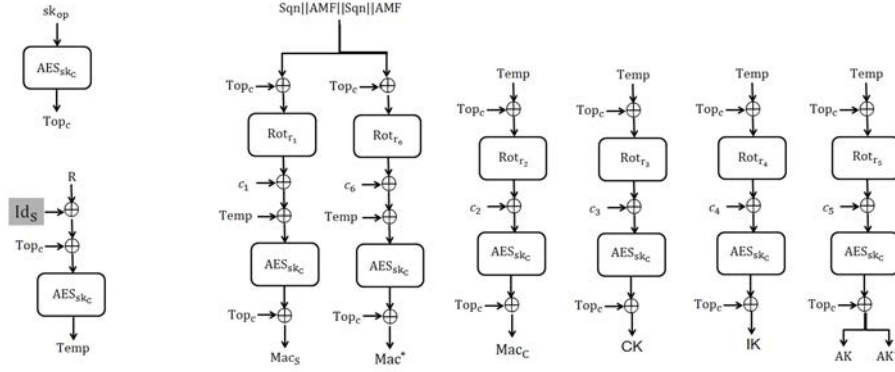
$sk_{op}$

$AES_{sk_C}$

$Top_C$

R

$Id_S$

$Top_C$

$AES_{sk_C}$

Temp

Sqn||AMF||Sqn||AMF

$Top_C$

$Rot_{r_1}$

$c_1$

Temp

$AES_{sk_C}$

$Top_C$

$Mac_S$

$Top_C$

$Rot_{r_6}$

$c_6$

Temp

$AES_{sk_C}$

$Top_C$

Mac*

Temp

$Top_C$

$Rot_{r_2}$

$c_2$

$AES_{sk_C}$

$Top_C$

$Mac_C$

Temp

$Top_C$

$Rot_{r_3}$

$c_3$

$AES_{sk_C}$

$Top_C$

CK

Temp

$Top_C$

$Rot_{r_4}$

$c_4$

$AES_{sk_C}$

$Top_C$

IK

Temp

$Top_C$

$Rot_{r_5}$

$c_5$

$AES_{sk_C}$

$Top_C$

AK

AK